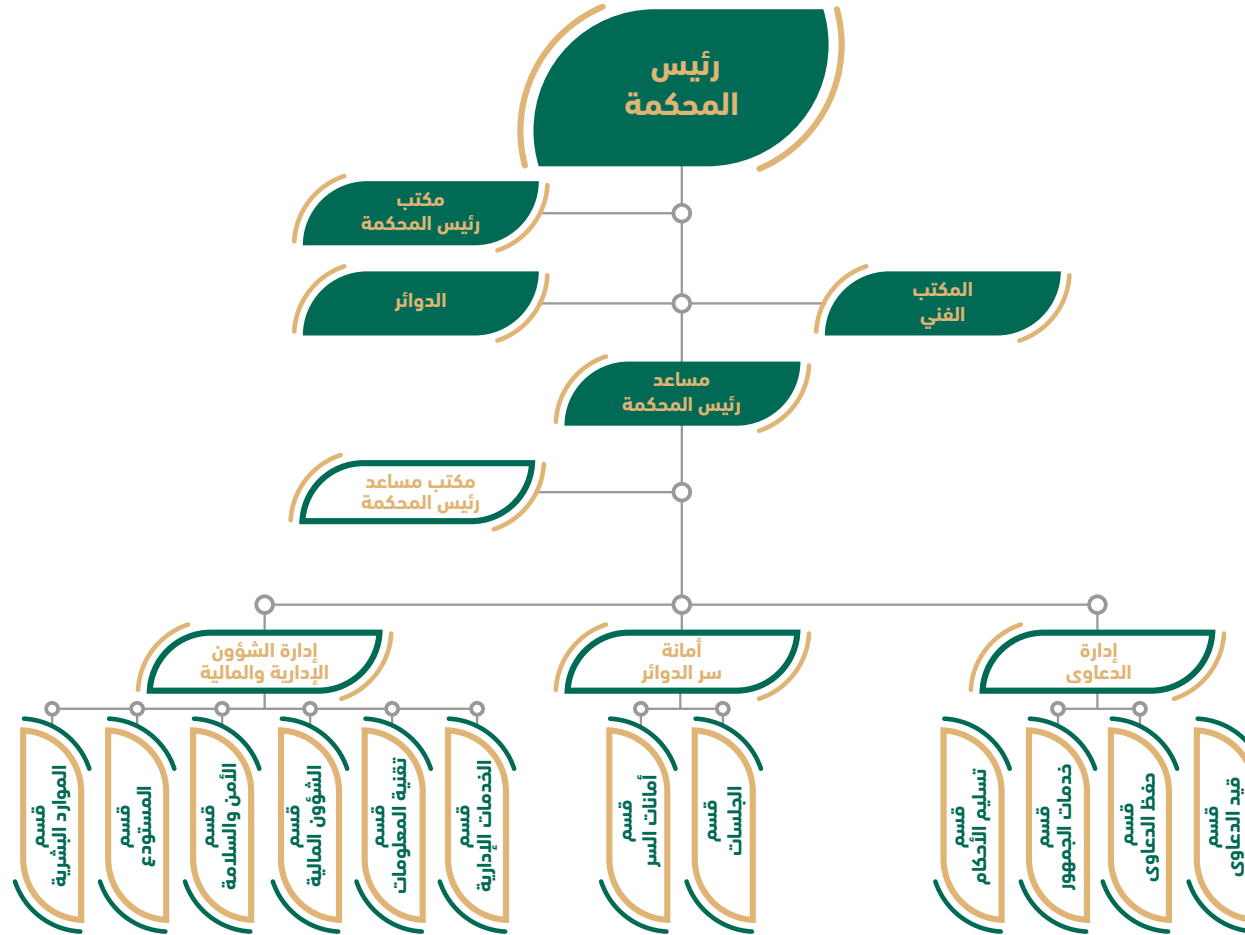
رئيس المحكمة

مكتب رئيس المحكمة

الدوائر

المكتب الفني

مساعد رئيس المحكمة

مكتب مساعد رئيس المحكمة

إدارة الشؤون الإدارية والمالية

أمانة سر الدوائر

إدارة الدعاوى

قسم الموارد البشرية

قسم المستودع

قسم الأمن والسلامة

قسم الشؤون المالية

قسم تقنية المعلومات

قسم الخدمات الإدارية

قسم أمانات السر

قسم الجلسات

قسم تسليم الأحكام

قسم خدمات الجمهور

قسم حفظ الدعاوى

قسم قيد الدعاوى